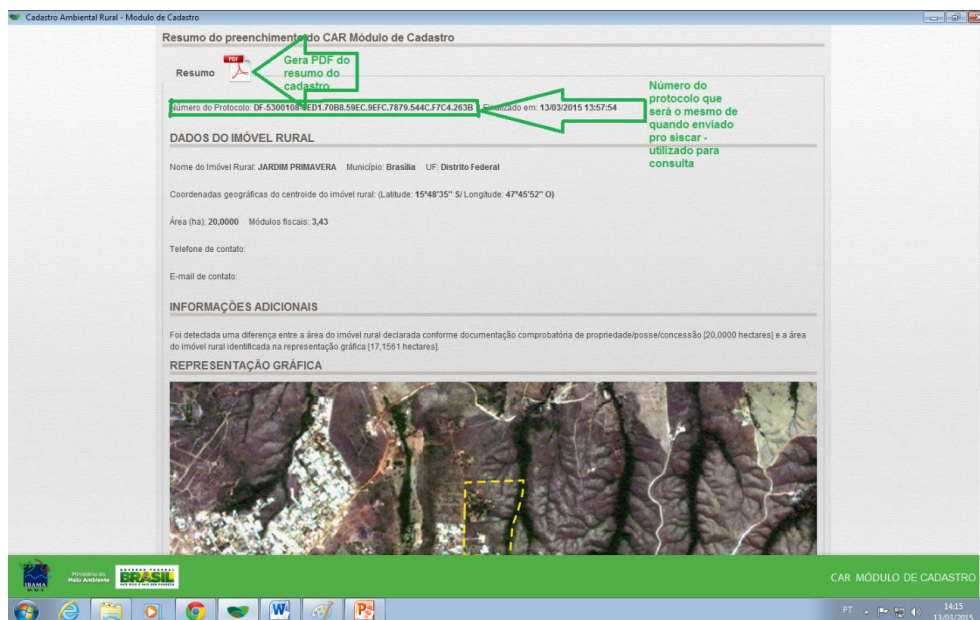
Cadastro Ambiental Rural - Modulo de Cadastro

Resumo do preenchimento do CAR Módulo de Cadastro

Resumo PDF

Gera PDF do resumo do cadastro

Número do protocolo que será o mesmo de quando enviado pro siscar - utilizado para consulta

Número do Protocolo: DF-5300108-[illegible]ED1.70B8.59EC.9EFC.7879.544C.F7C4.263B Finalizado em: 13/03/2015 13:57:54

DADOS DO IMÓVEL RURAL

Nome do Imóvel Rural: JARDIM PRIMAVERA Município: Brasília UF: Distrito Federal

Coordenadas geográficas do centroide do imóvel rural: (Latitude: 15°48'35" S/ Longitude: 47°45'52" O)

Área (ha): 20,0000 Módulos fiscais: 3,43

Telefone de contato:

E-mail de contato:

INFORMAÇÕES ADICIONAIS

Foi detectada uma diferença entre a área do imóvel rural declarada conforme documentação comprobatória de propriedade/posse/concessão [20,0000 hectares] e a área do imóvel rural identificada na representação gráfica [17,1561 hectares].

REPRESENTAÇÃO GRÁFICA

IBAMA Ministério do Meio Ambiente BRASIL

CAR MÓDULO DE CADASTRO

PT 14:15 13/03/2015